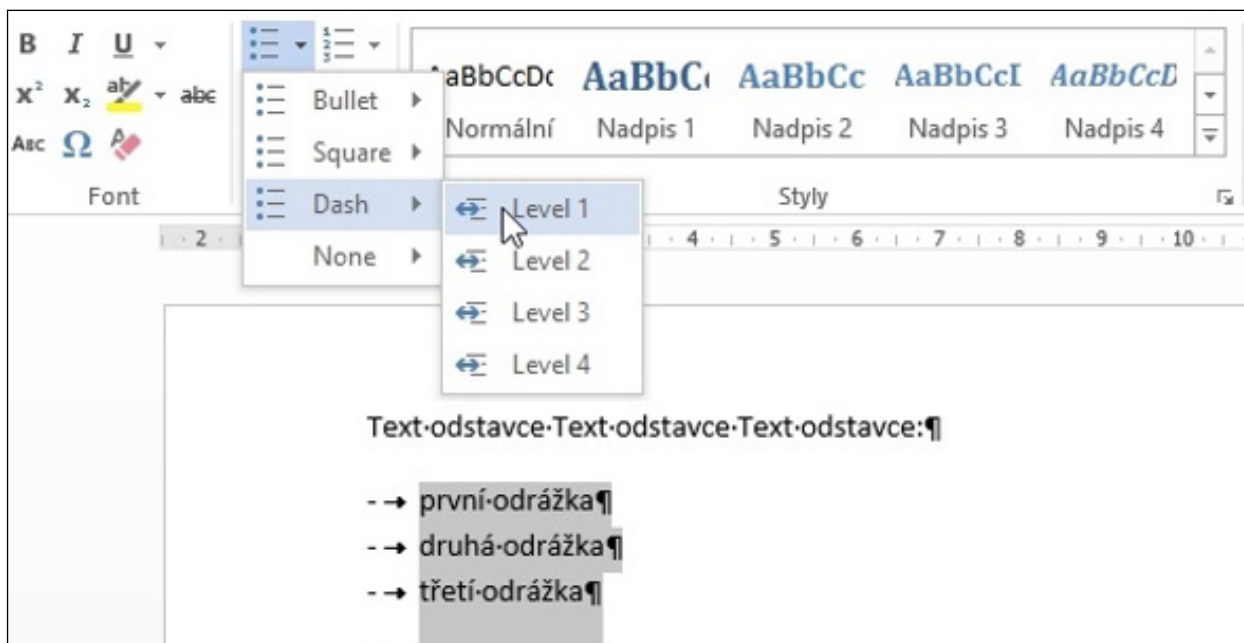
B I U
$x^2$ $x_2$ abc
Aʙc Ω
Font

Bullet
Square
Dash
None

Level 1
Level 2
Level 3
Level 4

AaBbCcDc AaBbC AaBbCc AaBbCcI AaBbCcD
Normální Nadpis 1 Nadpis 2 Nadpis 3 Nadpis 4
Styly

2 · 4 · 5 · 6 · 7 · 8 · 9 · 10

Text·odstavce·Text·odstavce·Text·odstavce:¶

-→ první·odrážka¶
-→ druhá·odrážka¶
-→ třetí·odrážka¶